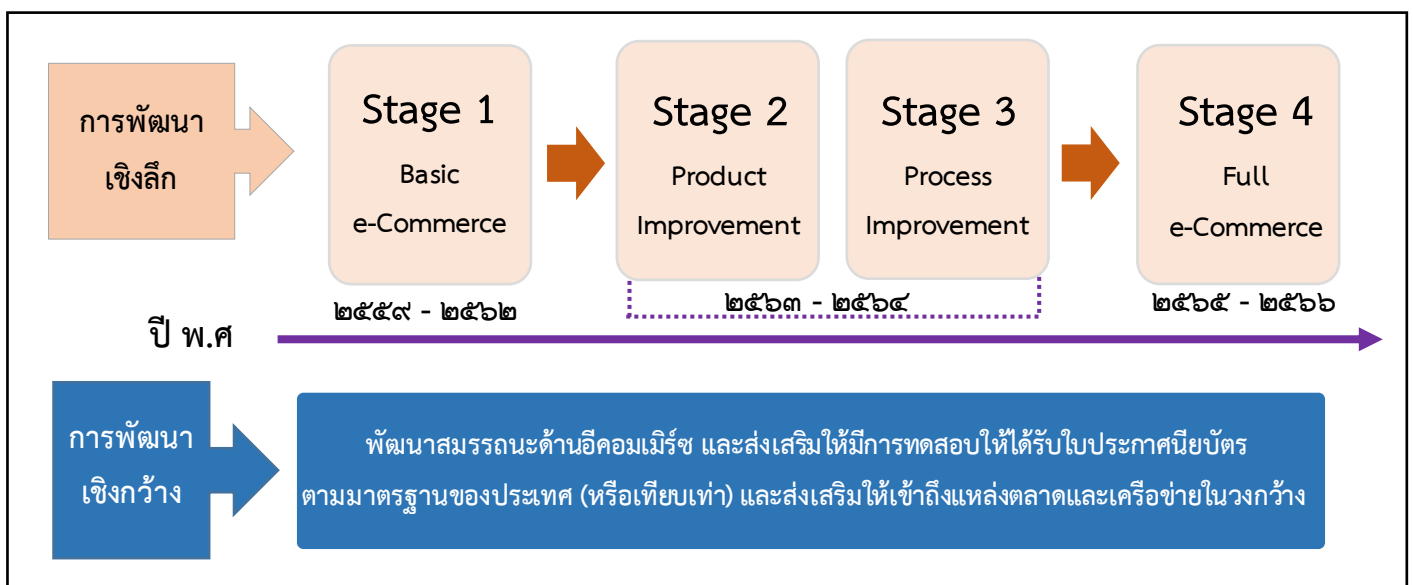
การพัฒนาเชิงลึก

Stage 1
Basic
e-Commerce

Stage 2
Product
Improvement

Stage 3
Process
Improvement

Stage 4
Full
e-Commerce

๒๕๕๙ - ๒๕๖๒

๒๕๖๓ - ๒๕๖๔

๒๕๖๕ - ๒๕๖๖

ปี พ.ศ

การพัฒนาเชิงกว้าง

พัฒนาสมรรถนะด้านอีคอมเมิร์ซ และส่งเสริมให้มีการทดสอบให้ได้รับใบประกาศนียบัตร ตามมาตรฐานของประเทศ (หรือเทียบเท่า) และส่งเสริมให้เข้าถึงแหล่งตลาดและเครือข่ายในวงกว้าง